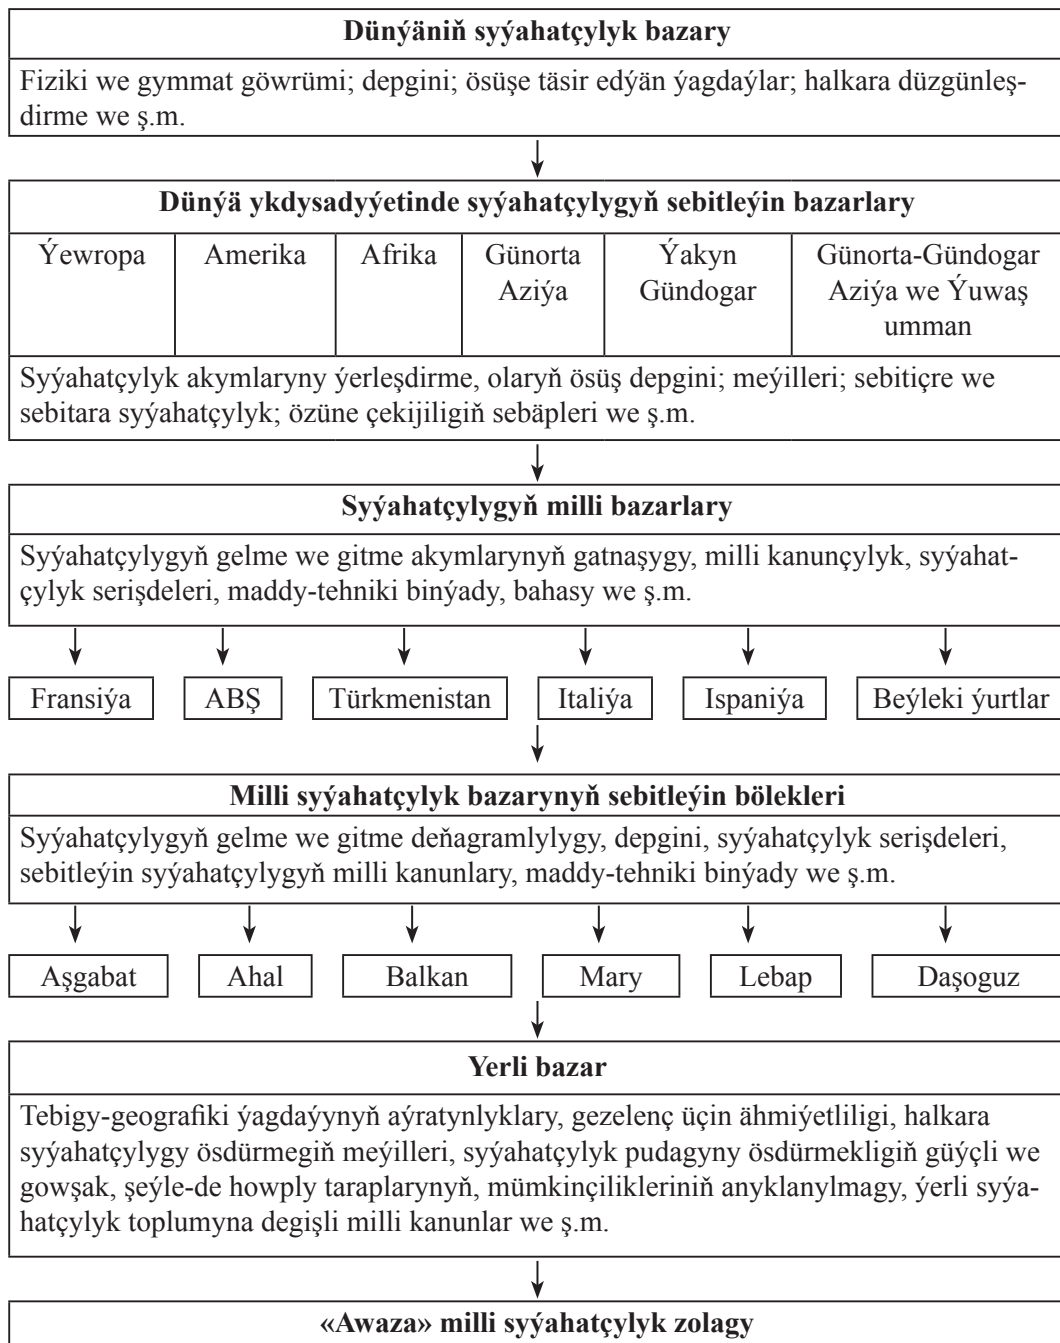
**Dünýäniň syýahatçylyk bazary**

Fiziki we gymmat göwrümi; depgini; ösüşe täsir edýän ýagdaýlar; halkara düzgünleşdirme we ş.m.

**Dünýä ykdysadyýetinde syýahatçylygyň sebitleýin bazarlary**

| Ýewropa | Amerika | Afrika | Günorta Aziýa | Ýakyn Gündogar | Günorta-Gündogar Aziýa we Ýuwaş umman |
|---|---|---|---|---|---|

Syýahatçylyk akymlaryny ýerleşdirme, olaryň ösüş depgini; meýilleri; sebitiçre we sebitara syýahatçylyk; özüne çekijiligiň sebäpleri we ş.m.

**Syýahatçylygyň milli bazarlary**

Syýahatçylygyň gelme we gitme akymlarynyň gatnaşygy, milli kanunçylyk, syýahatçylyk serişdeleri, maddy-tehniki binýady, bahasy we ş.m.

Fransiýa | ABŞ | Türkmenistan | Italiýa | Ispaniýa | Beýleki ýurtlar

**Milli syýahatçylyk bazarynyň sebitleýin bölekleri**

Syýahatçylygyň gelme we gitme deňagramlylygy, depgini, syýahatçylyk serişdeleri, sebitleýin syýahatçylygyň milli kanunlary, maddy-tehniki binýady we ş.m.

Aşgabat | Ahal | Balkan | Mary | Lebap | Daşoguz

**Yerli bazar**

Tebigy-geografiki ýagdaýynyň aýratynlyklary, gezelenç üçin ähmiýetliligi, halkara syýahatçylygy ösdürmegiň meýilleri, syýahatçylyk pudagyny ösdürmekligiň güýçli we gowşak, şeýle-de howply taraplarynyň, mümkinçilikleriniň anyklanylmagy, ýerli syýahatçylyk toplumyna degişli milli kanunlar we ş.m.

**«Awaza» milli syýahatçylyk zolagy**